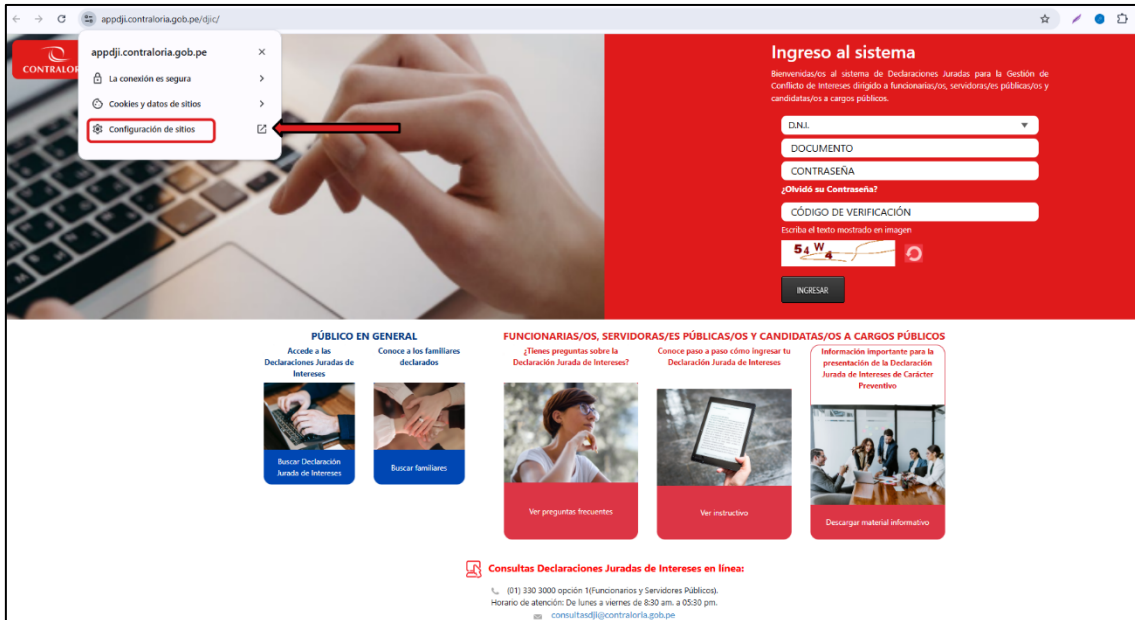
appdji.contraloria.gob.pe/djic/

appdji.contraloria.gob.pe

La conexión es segura

Cookies y datos de sitios

Configuración de sitios

CONTRALORÍA

Ingreso al sistema

Bienvenidas/os al sistema de Declaraciones Juradas para la Gestión de Conflicto de Intereses dirigido a funcionarias/os, servidoras/es públicas/os y candidatas/os a cargos públicos.

D.N.I.

DOCUMENTO

CONTRASEÑA

¿Olvidó su Contraseña?

CÓDIGO DE VERIFICACIÓN

Escriba el texto mostrado en imagen

54W4

INGRESAR

PÚBLICO EN GENERAL

Accede a las Declaraciones Juradas de Intereses

Conoce a los familiares declarados

Buscar Declaración Jurada de Intereses

Buscar familiares

FUNCIONARIAS/OS, SERVIDORAS/ES PÚBLICAS/OS Y CANDIDATAS/OS A CARGOS PÚBLICOS

¿Tienes preguntas sobre la Declaración Jurada de Intereses?

Conoce paso a paso cómo ingresar tu Declaración Jurada de Intereses

Información importante para la presentación de la Declaración Jurada de Intereses de Carácter Preventivo

Ver preguntas frecuentes

Ver instructivo

Descargar material informativo

Consultas Declaraciones Juradas de Intereses en línea:

(01) 330 3000 opción 1(Funcionarios y Servidores Públicos).
Horario de atención: De lunes a viernes de 8:30 am. a 05:30 pm.
consultasdji@contraloria.gob.pe